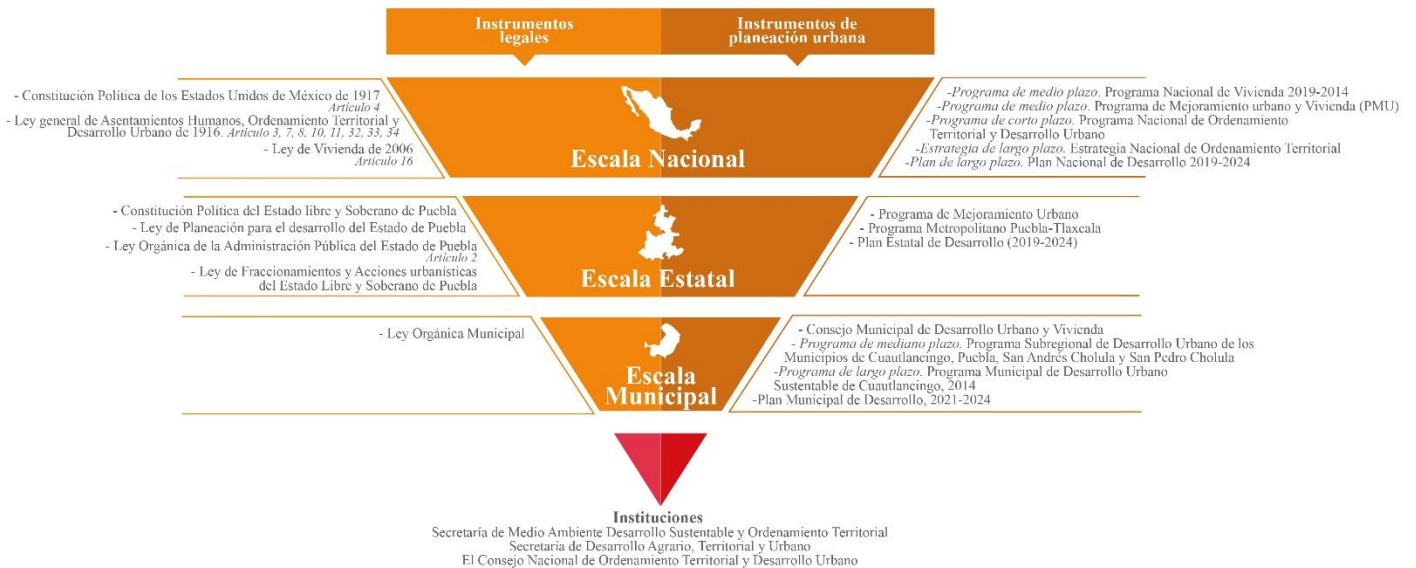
Instrumentos legales

Instrumentos de planeación urbana

- Constitución Política de los Estados Unidos de México de 1917
Artículo 4
- Ley general de Asentamientos Humanos, Ordenamiento Territorial y Desarrollo Urbano de 1916. Artículo 3, 7, 8, 10, 11, 32, 33, 34
- Ley de Vivienda de 2006
Artículo 16

Escala Nacional

-Programa de medio plazo. Programa Nacional de Vivienda 2019-2014
-Programa de medio plazo. Programa de Mejoramiento urbano y Vivienda (PMU)
-Programa de corto plazo. Programa Nacional de Ordenamiento Territorial y Desarrollo Urbano
-Estrategia de largo plazo. Estrategia Nacional de Ordenamiento Territorial
-Plan de largo plazo. Plan Nacional de Desarrollo 2019-2024

- Constitución Política del Estado libre y Soberano de Puebla
- Ley de Planeación para el desarrollo del Estado de Puebla
- Ley Orgánica de la Administración Pública del Estado de Puebla
Artículo 2
- Ley de Fraccionamientos y Acciones urbanísticas del Estado Libre y Soberano de Puebla

Escala Estatal

- Programa de Mejoramiento Urbano
- Programa Metropolitano Puebla-Tlaxcala
- Plan Estatal de Desarrollo (2019-2024)

- Ley Orgánica Municipal

Escala Municipal

- Consejo Municipal de Desarrollo Urbano y Vivienda
- Programa de mediano plazo. Programa Subregional de Desarrollo Urbano de los Municipios de Cuautlancingo, Puebla, San Andrés Cholula y San Pedro Cholula
-Programa de largo plazo. Programa Municipal de Desarrollo Urbano Sustentable de Cuautlancingo, 2014
-Plan Municipal de Desarrollo, 2021-2024

Instituciones
Secretaría de Medio Ambiente Desarrollo Sustentable y Ordenamiento Territorial
Secretaría de Desarrollo Agrario, Territorial y Urbano
El Consejo Nacional de Ordenamiento Territorial y Desarrollo Urbano